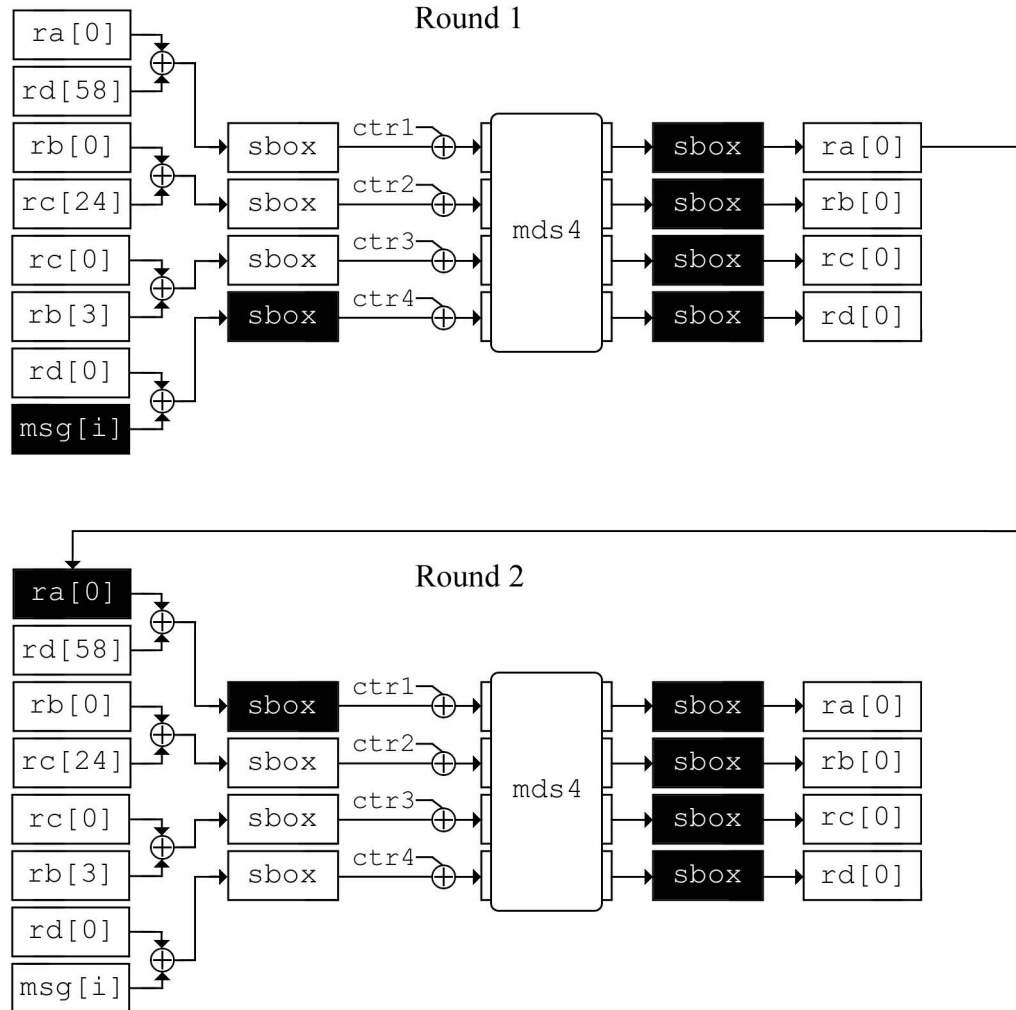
Round 1

ra[0]
rd[58]
rb[0]
rc[24]
rc[0]
rb[3]
rd[0]
msg[i]

sbox
sbox
sbox
sbox

ctr1
ctr2
ctr3
ctr4

mds4

sbox
sbox
sbox
sbox

ra[0]
rb[0]
rc[0]
rd[0]

Round 2

ra[0]
rd[58]
rb[0]
rc[24]
rc[0]
rb[3]
rd[0]
msg[i]

sbox
sbox
sbox
sbox

ctr1
ctr2
ctr3
ctr4

mds4

sbox
sbox
sbox
sbox

ra[0]
rb[0]
rc[0]
rd[0]